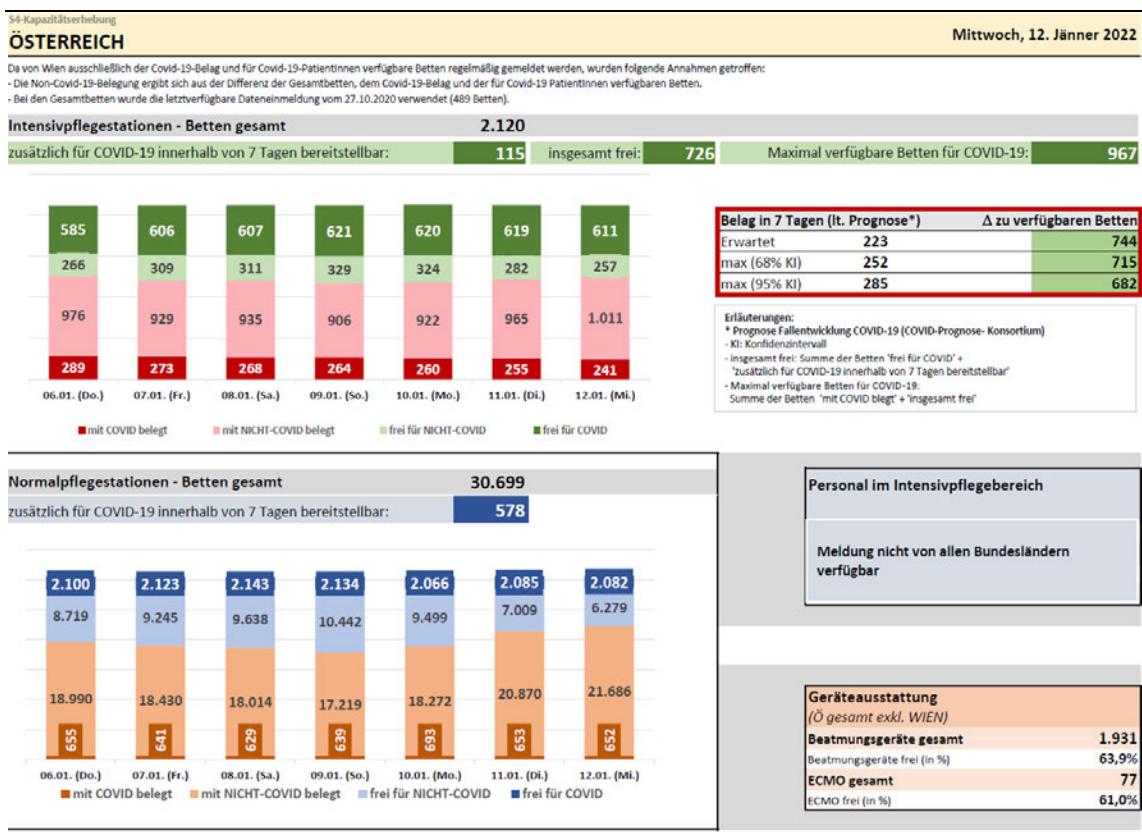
S4-Kapazitätserhebung
ÖSTERREICH

Mittwoch, 12. Jänner 2022

Da von Wien ausschließlich der Covid-19-Belag und für Covid-19-PatientInnen verfügbare Betten regelmäßig gemeldet werden, wurden folgende Annahmen getroffen:
- Die Non-Covid-19-Belegung ergibt sich aus der Differenz der Gesamtbetten, dem Covid-19-Belag und der für Covid-19 PatientInnen verfügbaren Betten.
- Bei den Gesamtbetten wurde die letztverfügbare Dateneinmeldung vom 27.10.2020 verwendet (489 Betten).

Intensivpflegestationen - Betten gesamt 2.120

zusätzlich für COVID-19 innerhalb von 7 Tagen bereitstellbar: 115 insgesamt frei: 726 Maximal verfügbare Betten für COVID-19: 967

| | 06.01. (Do.) | 07.01. (Fr.) | 08.01. (Sa.) | 09.01. (So.) | 10.01. (Mo.) | 11.01. (Di.) | 12.01. (Mi.) |
|---|---|---|---|---|---|---|---|
| frei für COVID | 585 | 606 | 607 | 621 | 620 | 619 | 611 |
| frei für NICHT-COVID | 266 | 309 | 311 | 329 | 324 | 282 | 257 |
| mit NICHT-COVID belegt | 976 | 929 | 935 | 906 | 922 | 965 | 1.011 |
| mit COVID belegt | 289 | 273 | 268 | 264 | 260 | 255 | 241 |

mit COVID belegt mit NICHT-COVID belegt frei für NICHT-COVID frei für COVID

| Belag in 7 Tagen (lt. Prognose*) | | Δ zu verfügbaren Betten |
|---|---|---|
| Erwartet | 223 | 744 |
| max (68% KI) | 252 | 715 |
| max (95% KI) | 285 | 682 |

Erläuterungen:
* Prognose Fallentwicklung COVID-19 (COVID-Prognose- Konsortium)
- KI: Konfidenzintervall
- insgesamt frei: Summe der Betten 'frei für COVID' + 'zusätzlich für COVID-19 innerhalb von 7 Tagen bereitstellbar'
- Maximal verfügbare Betten für COVID-19: Summe der Betten 'mit COVID blegt' + 'insgesamt frei'

Normalpflegestationen - Betten gesamt 30.699

zusätzlich für COVID-19 innerhalb von 7 Tagen bereitstellbar: 578

| | 06.01. (Do.) | 07.01. (Fr.) | 08.01. (Sa.) | 09.01. (So.) | 10.01. (Mo.) | 11.01. (Di.) | 12.01. (Mi.) |
|---|---|---|---|---|---|---|---|
| frei für COVID | 2.100 | 2.123 | 2.143 | 2.134 | 2.066 | 2.085 | 2.082 |
| frei für NICHT-COVID | 8.719 | 9.245 | 9.638 | 10.442 | 9.499 | 7.009 | 6.279 |
| mit NICHT-COVID belegt | 18.990 | 18.430 | 18.014 | 17.219 | 18.272 | 20.870 | 21.686 |
| mit COVID belegt | 655 | 641 | 629 | 639 | 693 | 653 | 652 |

mit COVID belegt mit NICHT-COVID belegt frei für NICHT-COVID frei für COVID

Personal im Intensivpflegebereich

Meldung nicht von allen Bundesländern verfügbar

| Geräteausstattung (Ö gesamt exkl. WIEN) | |
|---|---|
| Beatmungsgeräte gesamt | 1.931 |
| Beatmungsgeräte frei (in %) | 63,9% |
| ECMO gesamt | 77 |
| ECMO frei (in %) | 61,0% |